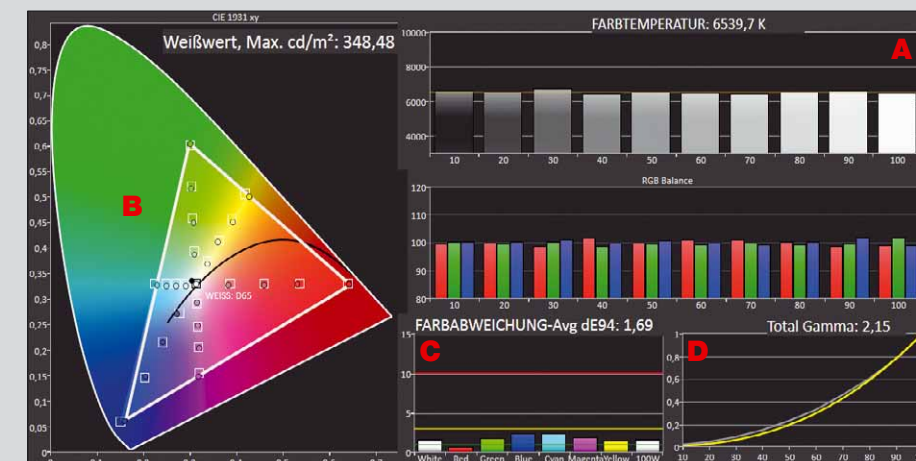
CIE 1931 xy

Weißwert, Max. cd/m²: 348,48

0,8
0,75
0,7
0,65
0,6
0,55
0,5
0,45
0,4
0,35
0,3
0,25
0,2
0,15
0,1
0,05

B

WEISS: D65

FARBTEMPERATUR: 6539,7 K

A

10000
8000
6000
4000

10 20 30 40 50 60 70 80 90 100

RGB Balance

120
110
100
90
80

10 20 30 40 50 60 70 80 90 100

FARBABWEICHUNG-Avg dE94: 1,69

C

15
10
5
0

White Red Green Blue Cyan Magenta Yellow 100W

Total Gamma: 2,15

D

1

10 20 30 40 50 60 70 80 90